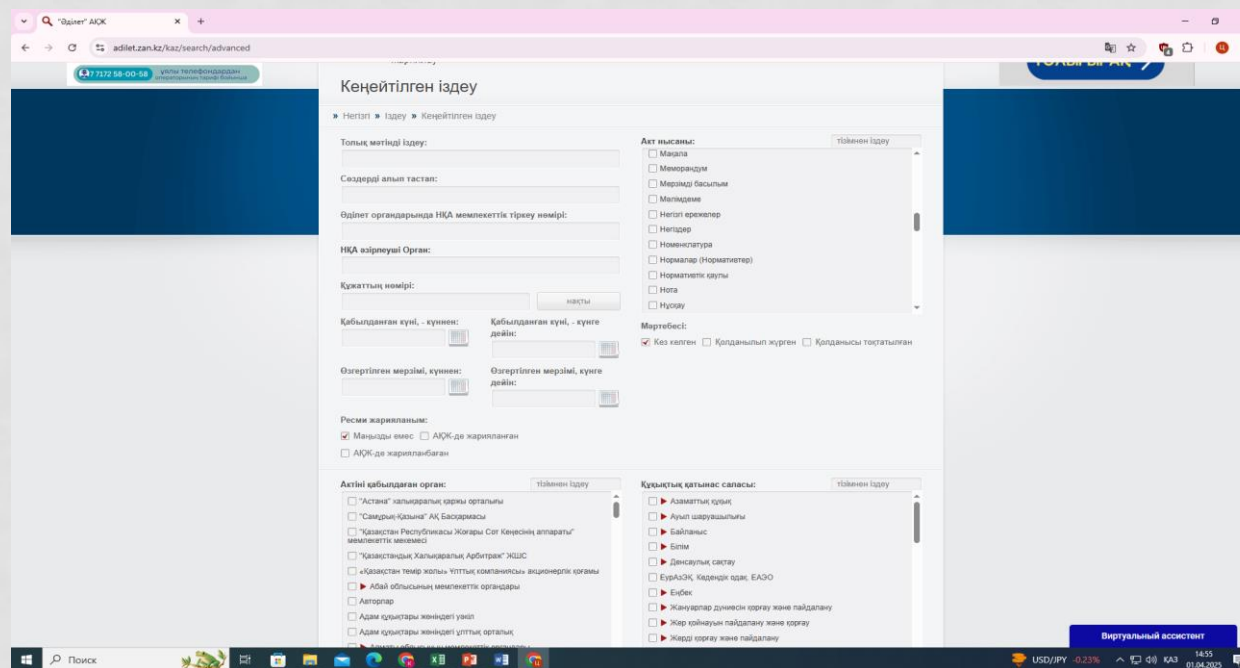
"Әділет" АҚЖ ×
adilet.zan.kz/kaz/search/advanced

+7 7172 58-00-58 ұялы телефондардан

Кеңейтілген іздеу

» Негізгі » Іздеу » Кеңейтілген іздеу

Толық мәтінді іздеу:

Сөздерді алып тастап:

Әділет органдарында НҚА мемлекеттік тіркеу нөмірі:

НҚА әзірлеушi Орган:

Құжаттың нөмірі:

нақты

Қабылданған күні, - күннен:

Қабылданған күні, - күнге дейін:

Өзгертілген мерзімі, күннен:

Өзгертілген мерзімі, күнге дейін:

Ресми жарияланым:

Маңызды емес АҚЖ-де жарияланған

АҚЖ-де жарияланбаған

Акт нысаны: тізімнен іздеу

Мақала
Меморандум
Мерзімді басылым
Мәлімдеме
Негізгі ережелер
Негіздер
Номенклатура
Нормалар (Нормативтер)
Нормативтік қаулы
Нота
Нұсқау

Мәртебесі:

Күші келген Қолданылып жүрген Қолданысы тоқтатылған

Актіні қабылдаған орган: тізімнен іздеу

"Астана" халықаралық қаржы орталығы
"Самұрық-Қазына" АҚ Басқармасы
"Қазақстан Республикасы Жоғары Сот Кеңесінің аппараты" мемлекеттік мекемесі
"Қазақстандық Халықаралық Арбитраж" ЖШС
«Қазақстан темір жолы» Ұлттық компаниясы» акционерлік қоғамы
Абай облысының мемлекеттік органдары
Авторлар
Адам құқықтары жөніндегі уәкіл
Адам құқықтары жөніндегі ұлттық орталық

Құқықтық қатынас саласы: тізімнен іздеу

Азаматтық құқық
Ауыл шаруашылығы
Байланыс
Білім
Денсаулық сақтау
ЕурАзЭҚ, Кедендік одақ, ЕАЭО
Еңбек
Жануарлар дүниесін қорғау және пайдалану
Жер қойнауын пайдалану және қорғау
Жерді қорғау және пайдалану

Виртуальный ассистент

Поиск

USD/JPY -0,23% КАЗ 14:55 01.04.2025